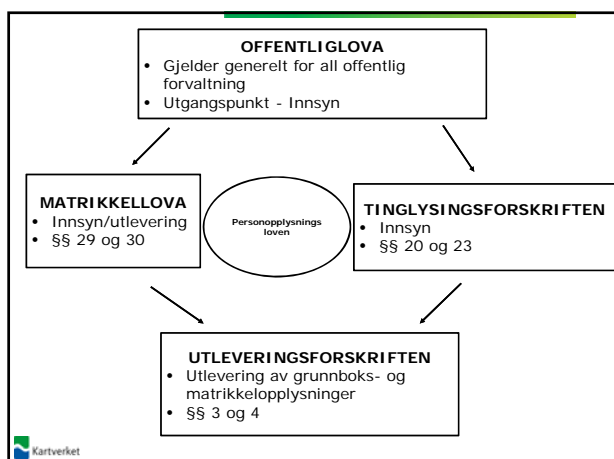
OFFENTLIGLOVA
• Gjelder generelt for all offentlig forvaltning
• Utgangspunkt - Innsyn

MATRIKKELLOVA
• Innsyn/utlevering
• §§ 29 og 30

Personopplysnings loven

TINGLYSINGSFORSKRIFTEN
• Innsyn
• §§ 20 og 23

UTLEVERINGSFORSKRIFTEN
• Utlevering av grunnboks- og matrikkelopplysninger
• §§ 3 og 4

Kartverket